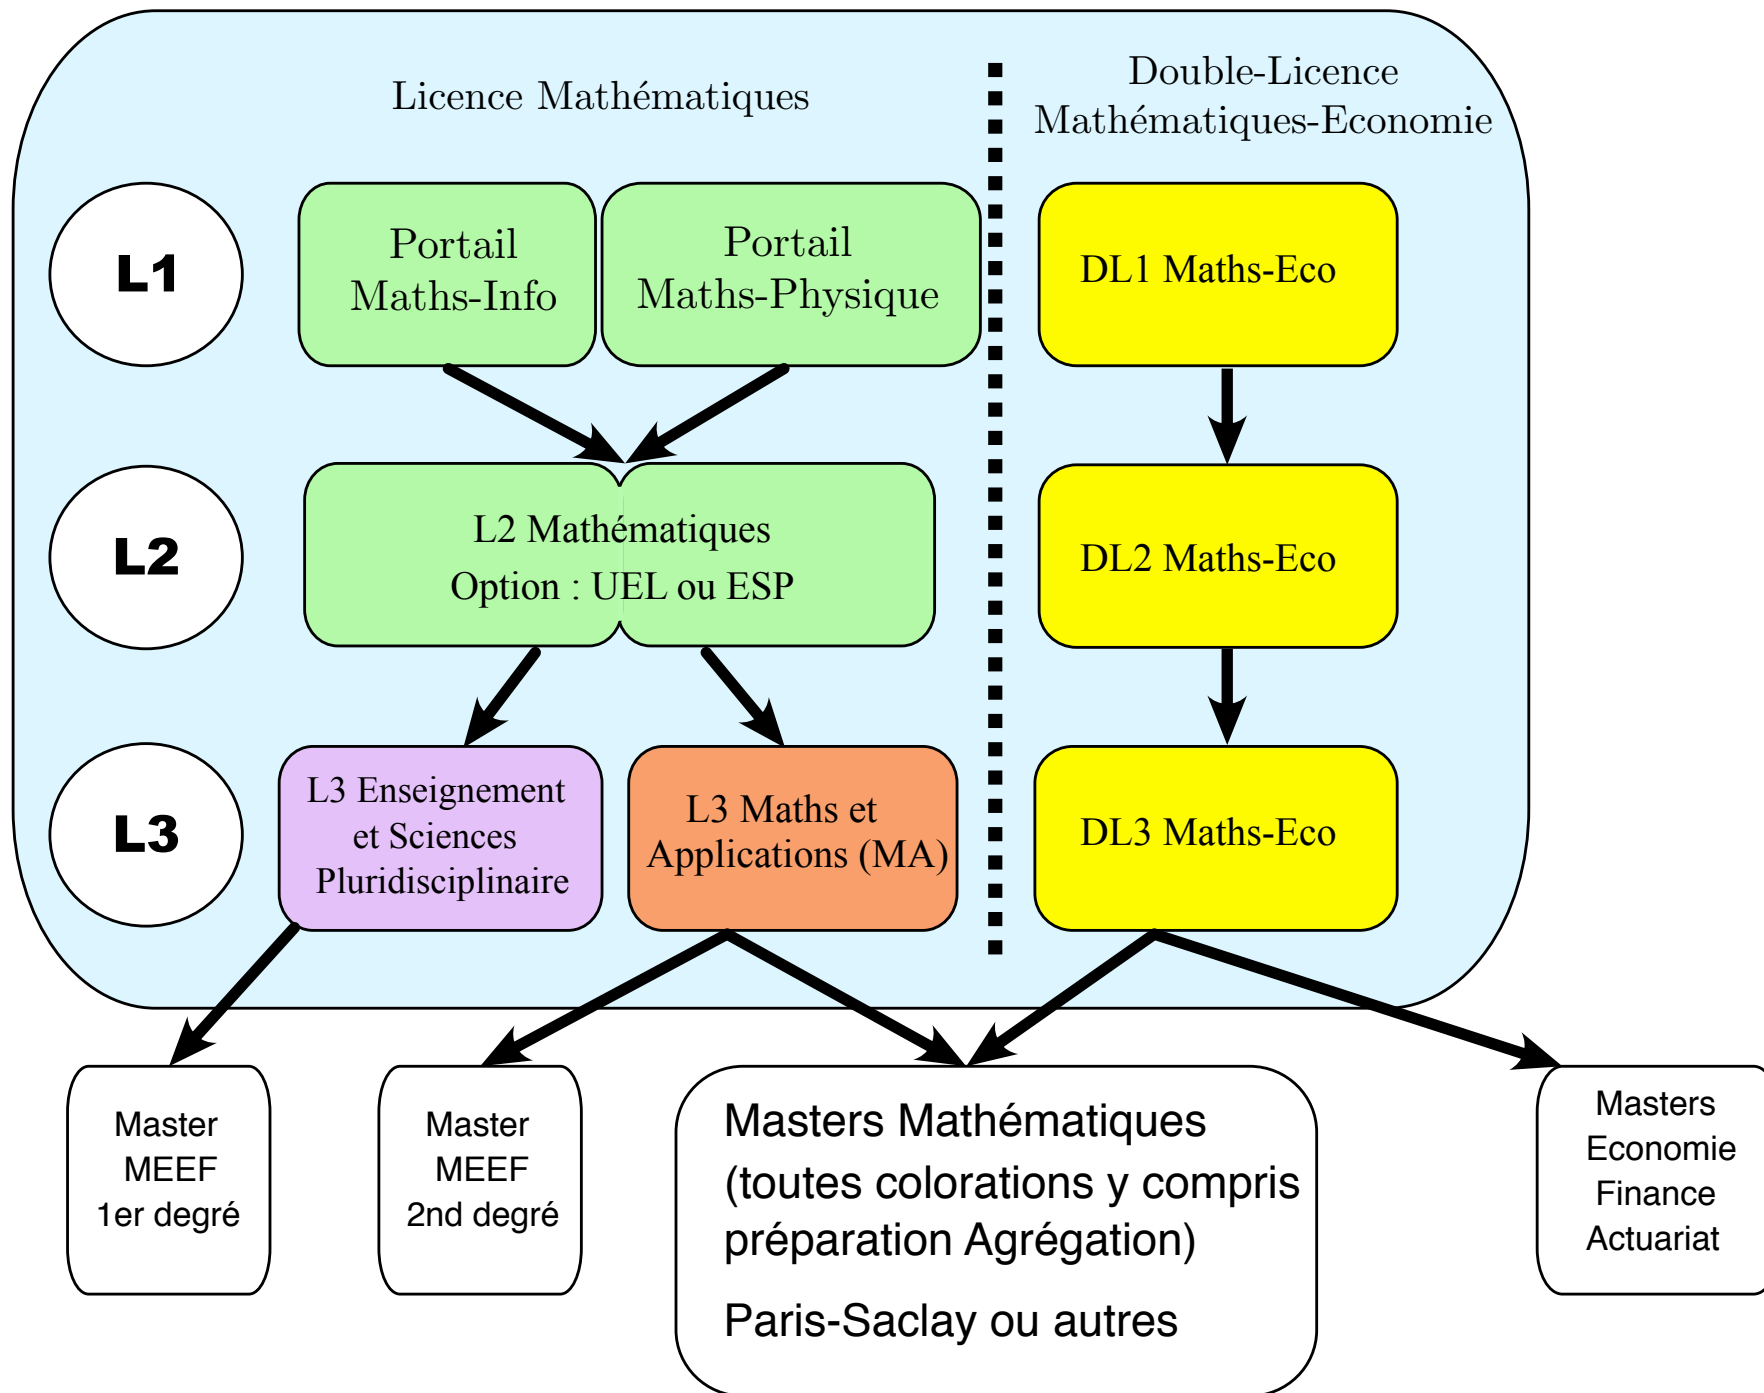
Licence Mathématiques

Double-Licence Mathématiques-Economie

L1

Portail Maths-Info

Portail Maths-Physique

DL1 Maths-Eco

L2

L2 Mathématiques
Option : UEL ou ESP

DL2 Maths-Eco

L3

L3 Enseignement et Sciences Pluridisciplinaire

L3 Maths et Applications (MA)

DL3 Maths-Eco

Master MEEF 1er degré

Master MEEF 2nd degré

Masters Mathématiques (toutes colorations y compris préparation Agrégation)

Paris-Saclay ou autres

Masters Economie Finance Actuariat